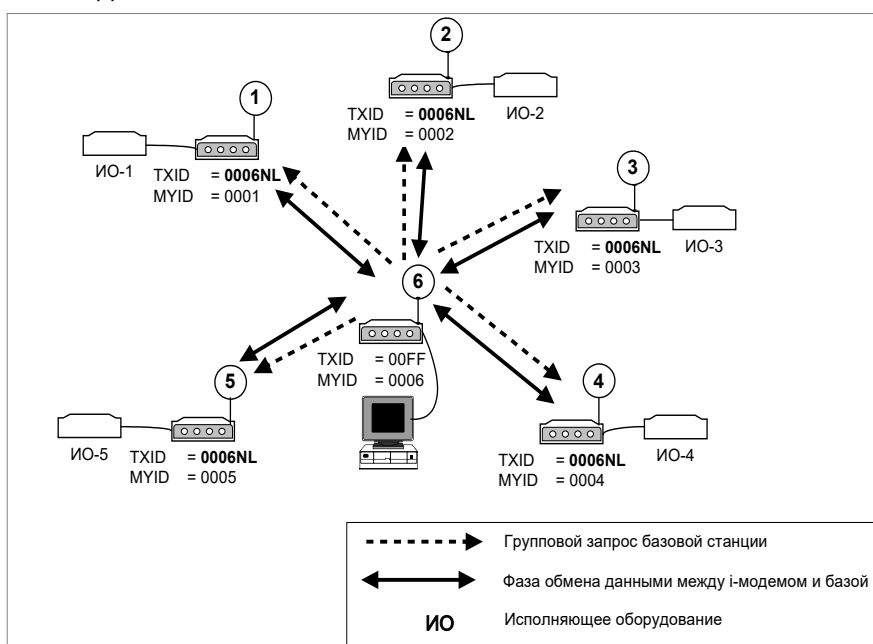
2

1

ИО-2

TXID = **0006NL**
MYID = 0002

ИО-1

TXID = **0006NL**
MYID = 0001

3

TXID = **0006NL**
MYID = 0003

ИО-3

6

TXID = 00FF
MYID = 0006

5

4

ИО-5

TXID = **0006NL**
MYID = 0005

TXID = **0006NL**
MYID = 0004

ИО-4

Групповой запрос базовой станции

Фаза обмена данными между i-модемом и базой

ИО Исполняющее оборудование